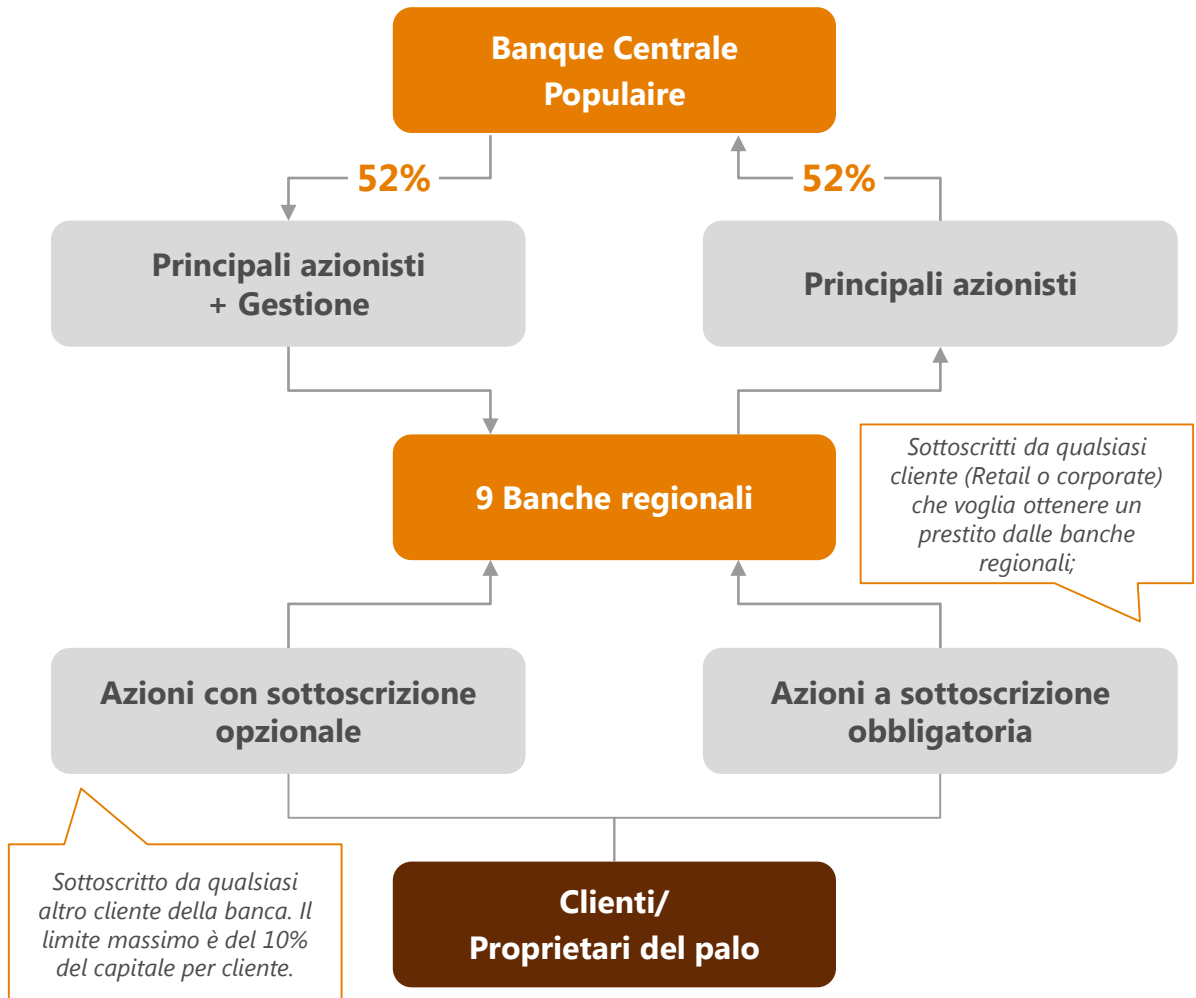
Banque Centrale Populaire

52%

52%

Principali azionisti + Gestione

Principali azionisti

9 Banche regionali

Sottoscritti da qualsiasi cliente (Retail o corporate) che voglia ottenere un prestito dalle banche regionali;

Azioni con sottoscrizione opzionale

Azioni a sottoscrizione obbligatoria

Sottoscritto da qualsiasi altro cliente della banca. Il limite massimo è del 10% del capitale per cliente.

Clienti/ Proprietari del palo